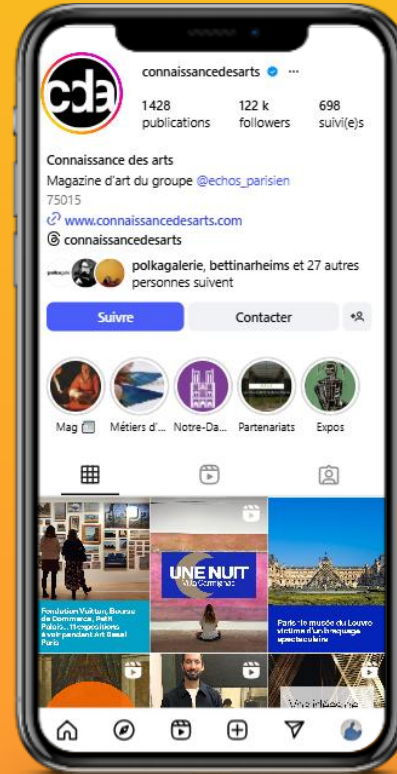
cda

connaissancedesarts ···

1428 publications

122 k followers

698 suivi(e)s

Connaissance des arts

Magazine d'art du groupe @echos_parisien

75015

www.connaissancedesarts.com

connaissancedesarts

polkagalerie, bettinarheims et 27 autres personnes suivent

Suivre

Contacter

Mag

Métiers d'...

Notre-Da...

Partenariats

Expos

Fondation Vuitton, Bourse de Commerce, Petit Palais... 11 expositions à voir pendant Art Basel Paris

UNE NUIT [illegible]

Paris : le musée du Louvre victime d'un braquage spectaculaire

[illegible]